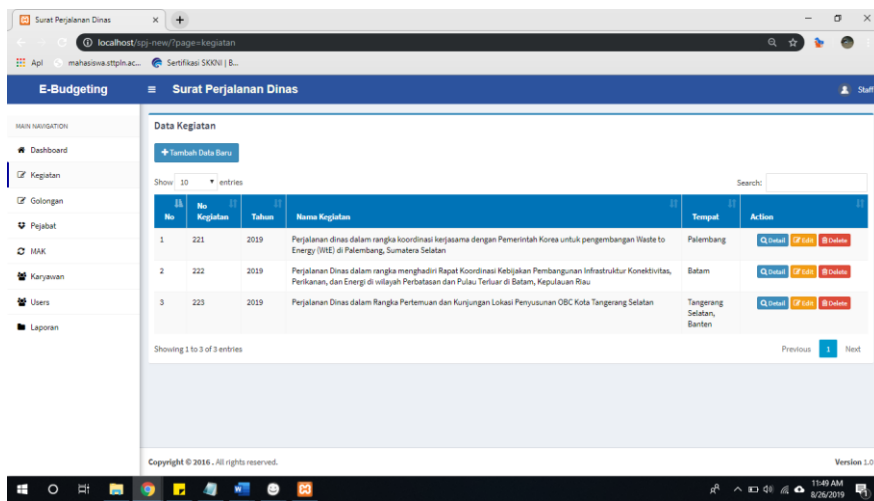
Surat Perjalanan Dinas

localhost/spj-new/?page=kegiatan

Apl mahasiswa.sttpln.ac... Sertifikasi SKKNI | B...

E-Budgeting

Surat Perjalanan Dinas

Staff

MAIN NAVIGATION

Dashboard

Kegiatan

Golongan

Pejabat

MAK

Karyawan

Users

Laporan

Data Kegiatan

+ Tambah Data Baru

Show 10 entries

Search:

| No | No Kegiatan | Tahun | Nama Kegiatan | Tempat | Action |
|---|---|---|---|---|---|
| 1 | 221 | 2019 | Perjalanan dinas dalam rangka koordinasi kerjasama dengan Pemerintah Korea untuk pengembangan Waste to Energy (WtE) di Palembang, Sumatera Selatan | Palembang | Detail Edit Delete |
| 2 | 222 | 2019 | Perjalanan Dinas dalam rangka menghadiri Rapat Koordinasi Kebijakan Pembangunan Infrastruktur Konektivitas, Perikanan, dan Energi di wilayah Perbatasan dan Pulau Terluar di Batam, Kepulauan Riau | Batam | Detail Edit Delete |
| 3 | 223 | 2019 | Perjalanan Dinas dalam Rangka Pertemuan dan Kunjungan Lokasi Penyusunan OBC Kota Tangerang Selatan | Tangerang Selatan, Banten | Detail Edit Delete |

Showing 1 to 3 of 3 entries

Previous 1 Next

Copyright © 2016 . All rights reserved.

Version 1.0

11:49 AM
8/26/2019